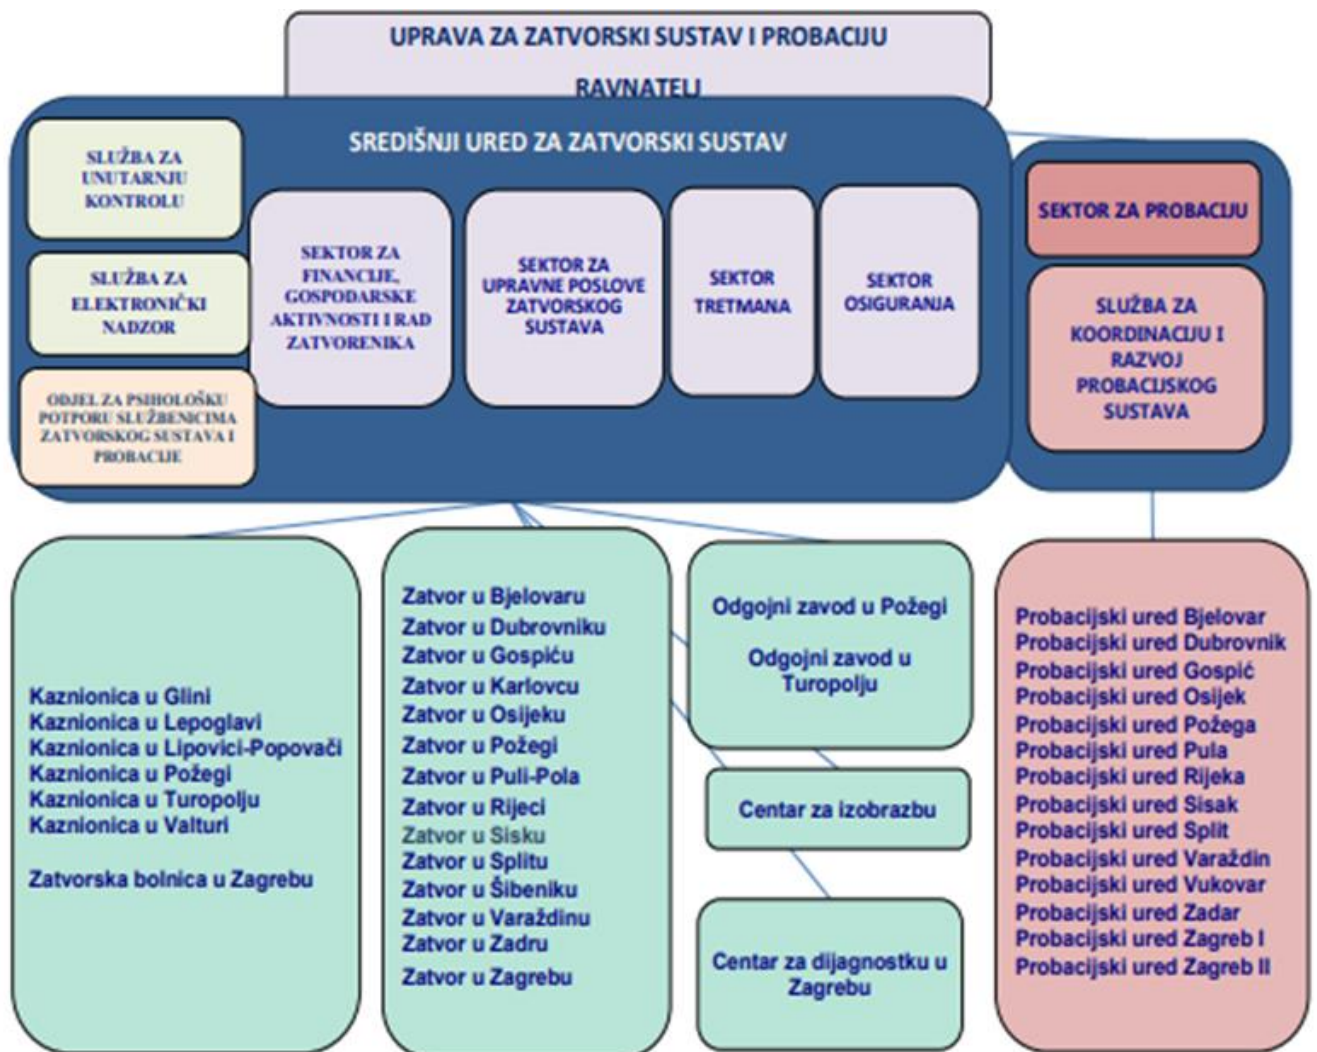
UPRAVA ZA ZATVORSKI SUSTAV I PROBACIJU

RAVNATELJ

SREDIŠNJI URED ZA ZATVORSKI SUSTAV

SLUŽBA ZA UNUTARNJU KONTROLU

SLUŽBA ZA ELEKTRONIČKI NADZOR

ODJEL ZA PSIHOLOŠKU POTPORU SLUŽBENICIMA ZATVORSKOG SUSTAVA I PROBACIJE

SEKTOR ZA FINANCIJE, GOSPODARSKE AKTIVNOSTI I RAD ZATVORENIKA

SEKTOR ZA UPRAVNE POSLOVE ZATVORSKOG SUSTAVA

SEKTOR TRETMANA

SEKTOR OSIGURANJA

SEKTOR ZA PROBACIJU

SLUŽBA ZA KOORDINACIJU I RAZVOJ PROBACIJSKOG SUSTAVA

Kaznionica u Glini
Kaznionica u Lepoglavi
Kaznionica u Lipovici-Popovači
Kaznionica u Požegi
Kaznionica u Turopolju
Kaznionica u Valturi

Zatvorska bolnica u Zagrebu

Zatvor u Bjelovaru
Zatvor u Dubrovniku
Zatvor u Gospiću
Zatvor u Karlovcu
Zatvor u Osijeku
Zatvor u Požegi
Zatvor u Puli-Pola
Zatvor u Rijeci
Zatvor u Sisku
Zatvor u Splitu
Zatvor u Šibeniku
Zatvor u Varaždinu
Zatvor u Zadru
Zatvor u Zagrebu

Odgojni zavod u Požegi

Odgojni zavod u Turopolju

Centar za izobrazbu

Centar za dijagnostku u Zagrebu

Probacijski ured Bjelovar
Probacijski ured Dubrovnik
Probacijski ured Gospić
Probacijski ured Osijek
Probacijski ured Požega
Probacijski ured Pula
Probacijski ured Rijeka
Probacijski ured Sisak
Probacijski ured Split
Probacijski ured Varaždin
Probacijski ured Vukovar
Probacijski ured Zadar
Probacijski ured Zagreb I
Probacijski ured Zagreb II